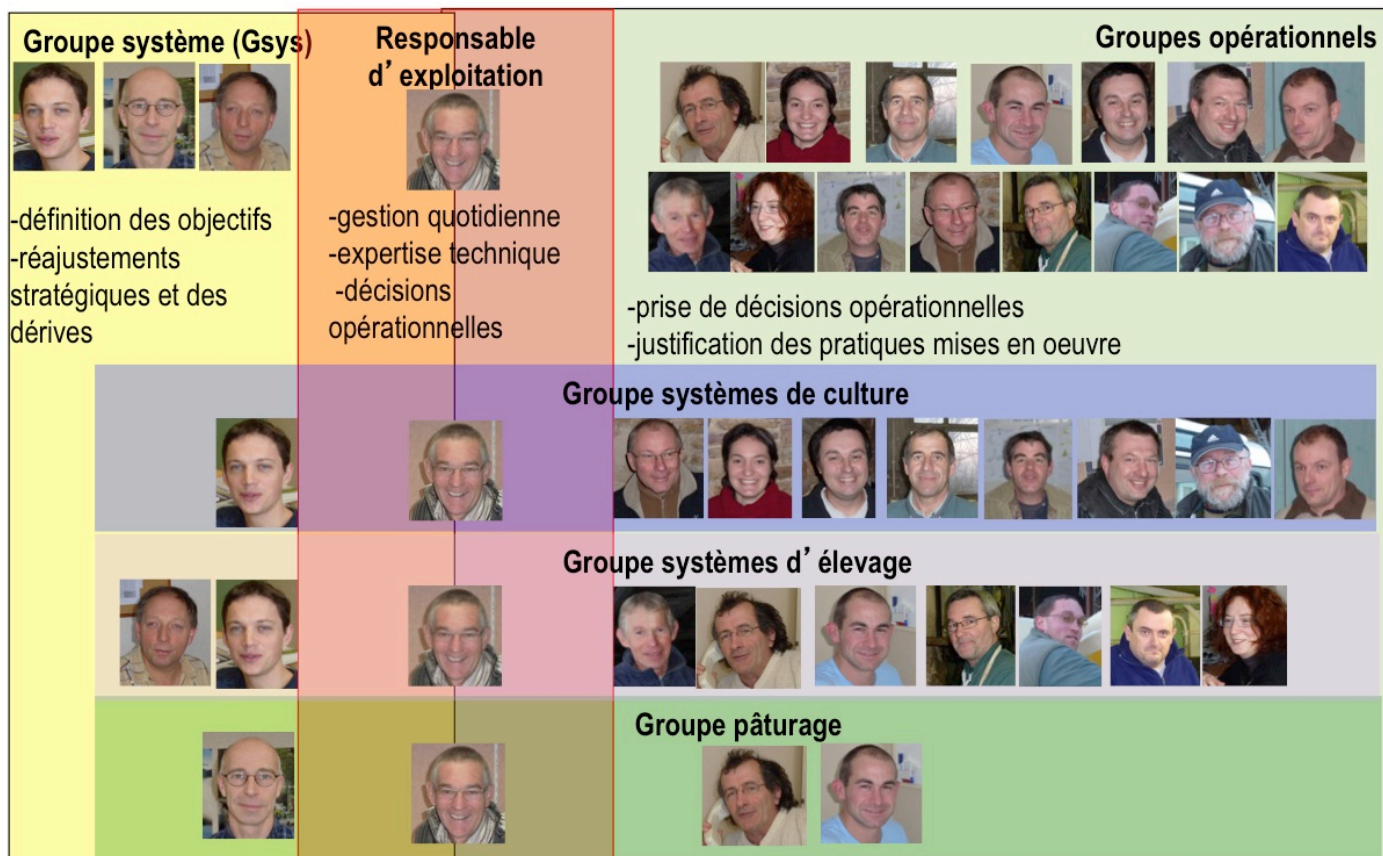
Groupe système (Gsys)

-définition des objectifs
-réajustements stratégiques et des dérives

Responsable d'exploitation

-gestion quotidienne
-expertise technique
-décisions opérationnelles

Groupes opérationnels

-prise de décisions opérationnelles
-justification des pratiques mises en oeuvre

Groupe systèmes de culture

Groupe systèmes d'élevage

Groupe pâturage